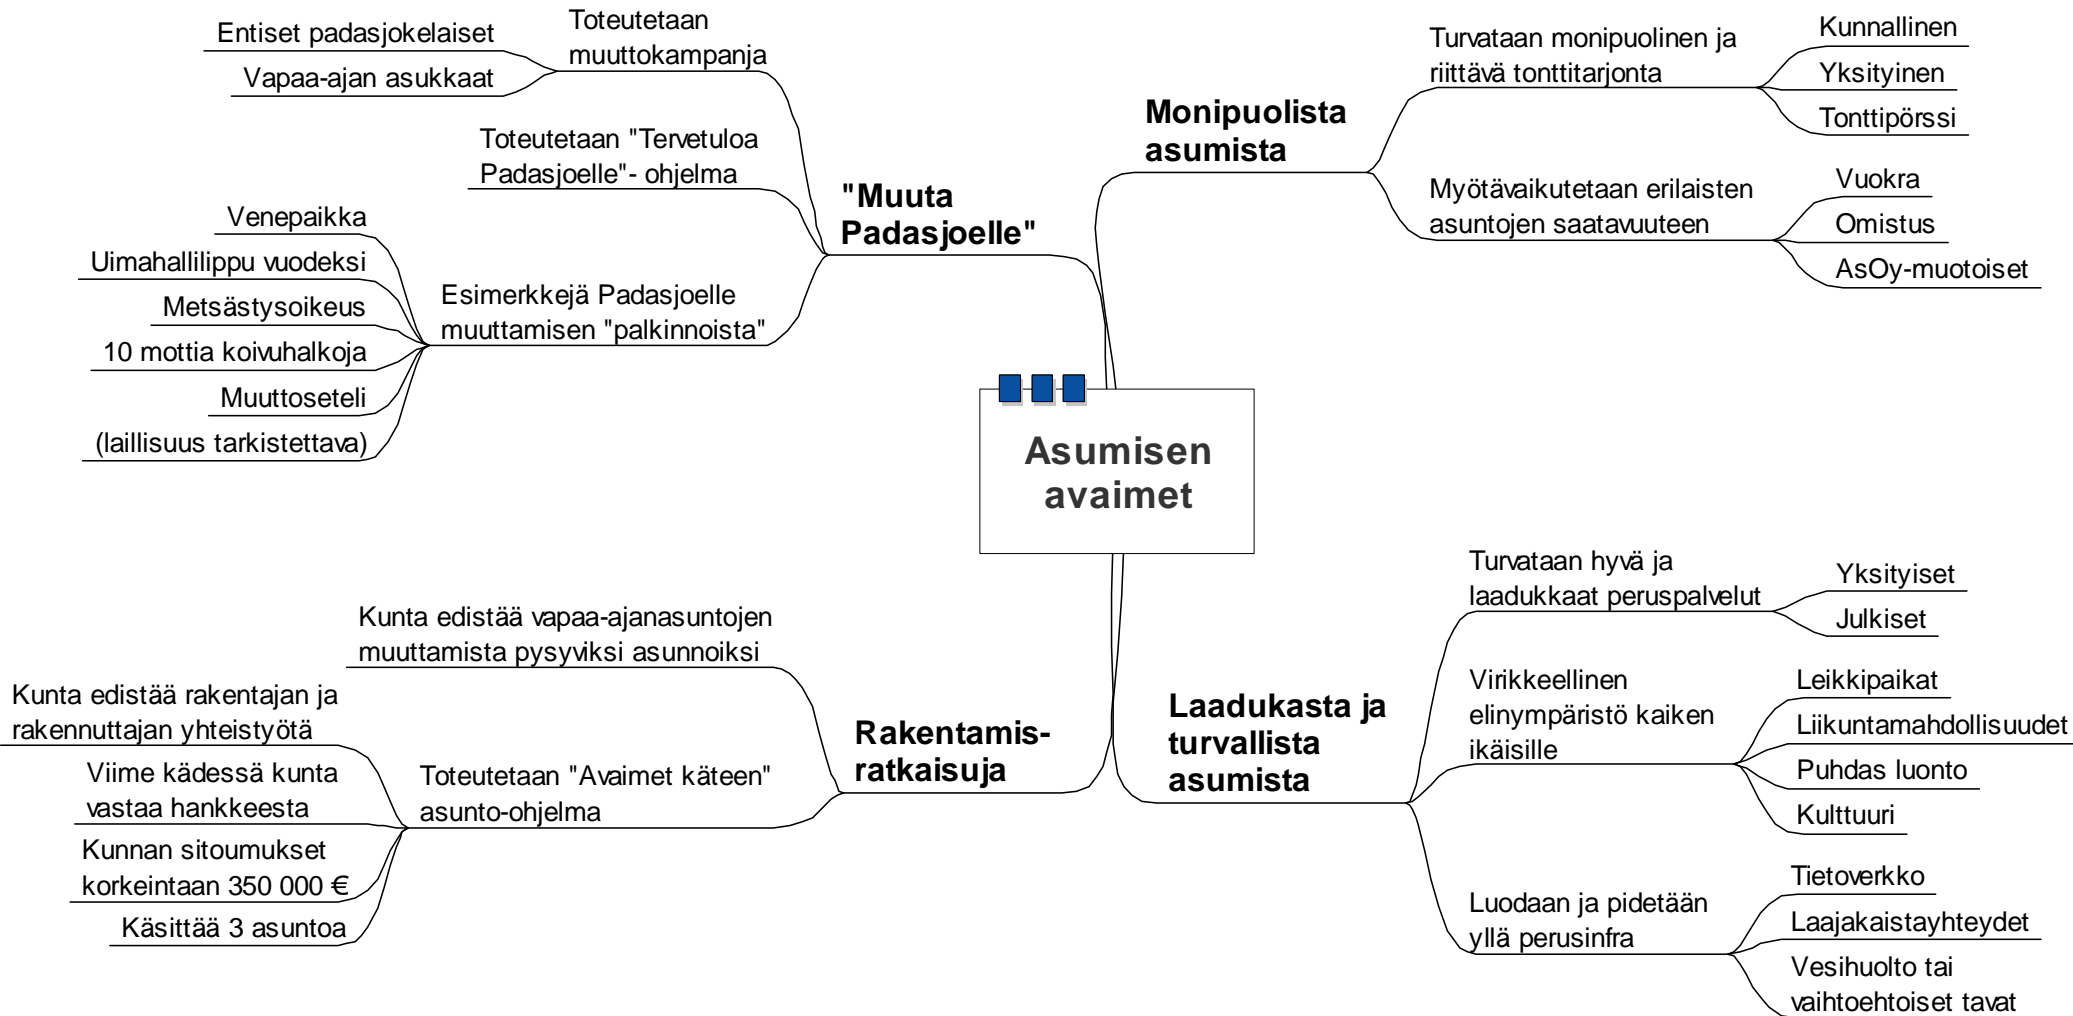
Asumisen avaimet

"Muuta Padasjoelle"

Toteutetaan muuttokampanja

Entiset padasjokelaiset

Vapaa-ajan asukkaat

Toteutetaan "Tervetuloa Padasjoelle"- ohjelma

Esimerkkejä Padasjoelle muuttamisen "palkinnoista"

Venepaikka

Uimahallilippu vuodeksi

Metsästysoikeus

10 mottia koivuhalkoja

Muuttoseteli

(laillisuus tarkistettava)

Monipuolista asumista

Turvataan monipuolinen ja riittävä tonttitarjonta

Kunnallinen

Yksityinen

Tonttipörssi

Myötävaikutetaan erilaisten asuntojen saatavuuteen

Vuokra

Omistus

AsOy-muotoiset

Rakentamis-ratkaisuja

Kunta edistää vapaa-ajanasuntojen muuttamista pysyviksi asunnoiksi

Toteutetaan "Avaimet käteen" asunto-ohjelma

Kunta edistää rakentajan ja rakennuttajan yhteistyötä

Viime kädessä kunta vastaa hankkeesta

Kunnan sitoumukset korkeintaan 350 000 €

Käsittää 3 asuntoa

Laadukasta ja turvallista asumista

Turvataan hyvä ja laadukkaat peruspalvelut

Yksityiset

Julkiset

Virikkeellinen elinympäristö kaiken ikäisille

Leikkipaikat

Liikuntamahdollisuudet

Puhdas luonto

Kulttuuri

Luodaan ja pidetään yllä perusinfra

Tietoverkko

Laajakaistayhteydet

Vesihuolto tai vaihtoehtoiset tavat